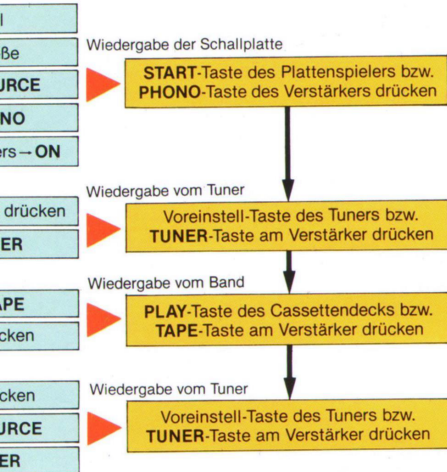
l

ße

URCE

NO

ers → ON

Wiedergabe der Schallplatte

START-Taste des Plattenspielers bzw. PHONO-Taste des Verstärkers drücken

drücken

ER

Wiedergabe vom Tuner

Voreinstell-Taste des Tuners bzw. TUNER-Taste am Verstärker drücken

APE

cken

Wiedergabe vom Band

PLAY-Taste des Cassettendecks bzw. TAPE-Taste am Verstärker drücken

cken

URCE

ER

Wiedergabe vom Tuner

Voreinstell-Taste des Tuners bzw. TUNER-Taste am Verstärker drücken